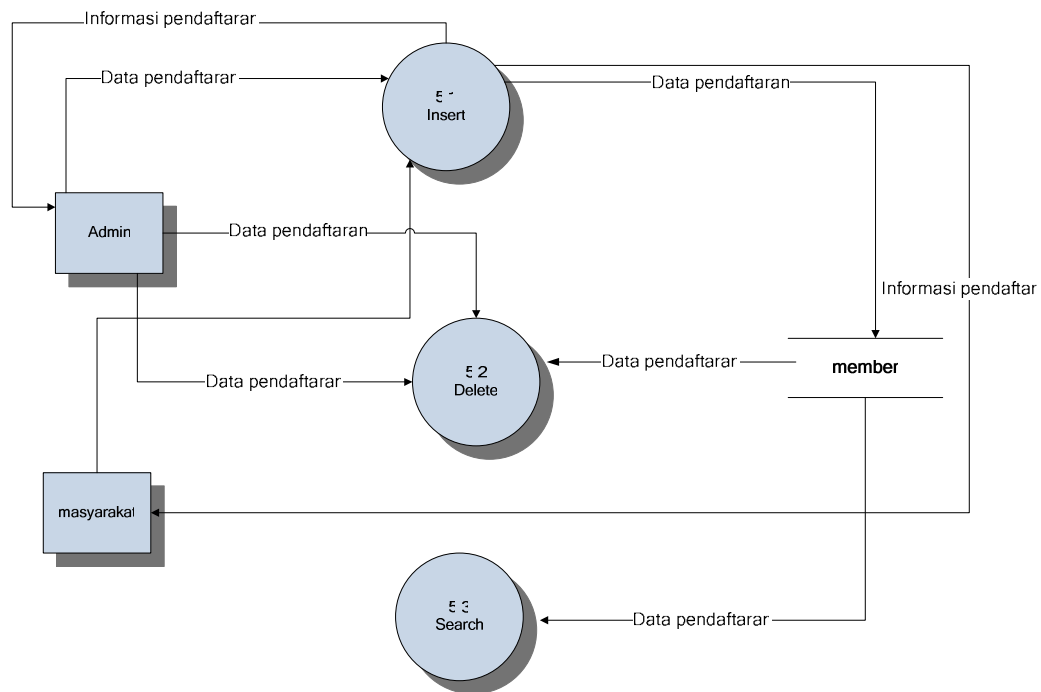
Informasi pendaftarar

Data pendaftarar

5.1
Insert

Data pendaftaran

Admin

Data pendaftaran

Informasi pendaftar

5.2
Delete

Data pendaftarar

member

Data pendaftarar

masyarakat

5.3
Search

Data pendaftarar